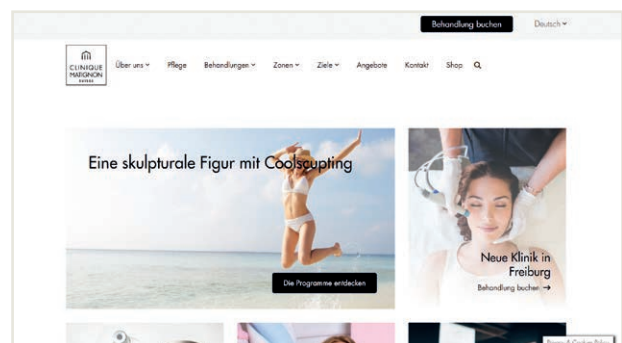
Behandlung buchen
Deutsch

CLINIQUE MATIGNON

Über uns
Pflege
Behandlungen
Zonen
Ziele
Angebote
Kontakt
Shop

Eine skulpturale Figur mit Coolsculpting

Die Programme entdecken

Neue Klinik in Freiburg

Behandlung buchen →

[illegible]